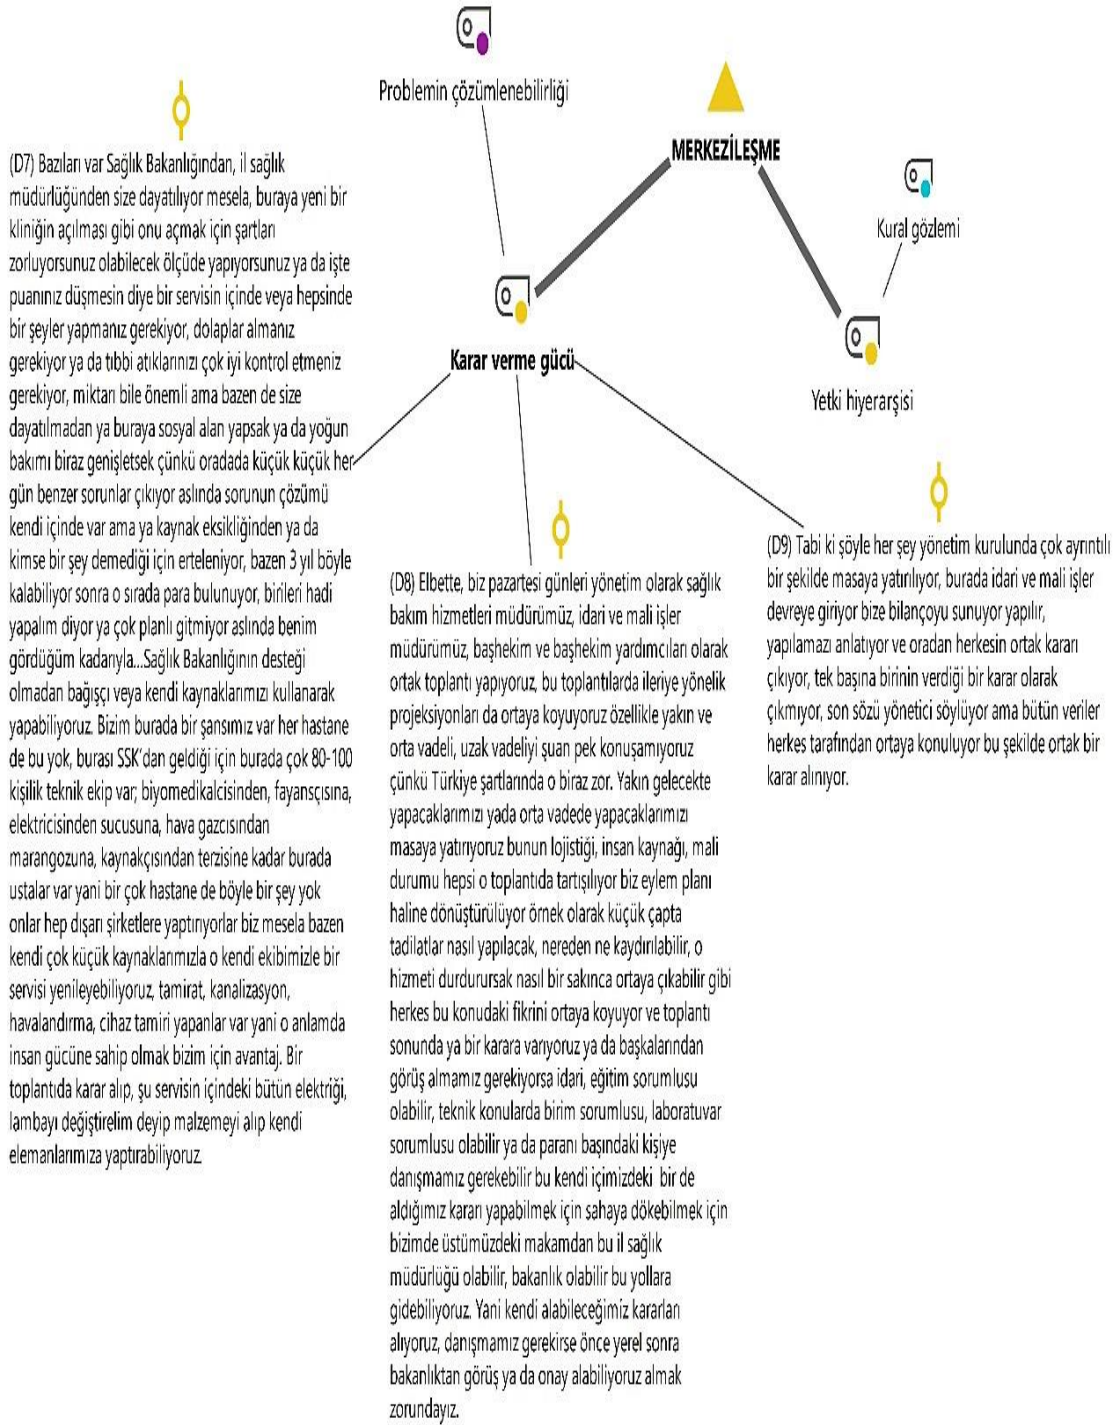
Problemin çözümlenebilirliği

MERKEZİLEŞME

Kural gözlemi

Karar verme gücü

Yetki hiyerarşisi

(D7) Bazıları var Sağlık Bakanlığından, il sağlık müdürlüğünden size dayatılıyor mesela, buraya yeni bir kliniğin açılması gibi onu açmak için şartları zorluyorsunuz olabilecek ölçüde yapıyorsunuz ya da işte puanınız düşmesin diye bir servisin içinde veya hepsinde bir şeyler yapmanız gerekiyor, dolaplar almanız gerekiyor ya da tıbbi atıklarınızı çok iyi kontrol etmeniz gerekiyor, miktarı bile önemli ama bazen de size dayatılmadan ya buraya sosyal alan yapsak ya da yoğun bakımı biraz genişletsek çünkü oradada küçük küçük her gün benzer sorunlar çıkıyor aslında sorunun çözümü kendi içinde var ama ya kaynak eksikliğinden ya da kimse bir şey demediği için erteleniyor, bazen 3 yıl böyle kalabiliyor sonra o sırada para bulunuyor, birileri hadi yapalım diyor ya çok planlı gitmiyor aslında benim gördüğüm kadarıyla...Sağlık Bakanlığının desteği olmadan bağışçı veya kendi kaynaklarımızı kullanarak yapabiliyoruz. Bizim burada bir şansımız var her hastane de bu yok, burası SSK'dan geldiği için burada çok 80-100 kişilik teknik ekip var; biyomedikalcisinden, fayansçısına, elektricisinden sucusuna, hava gazcısından marangozuna, kaynakçısından terzisine kadar burada ustalar var yani bir çok hastane de böyle bir şey yok onlar hep dışarı şirketlere yaptırıyorlar biz mesela bazen kendi çok küçük kaynaklarımızla o kendi ekibimizle bir servisi yenileyebiliyoruz, tamirat, kanalizasyon, havalandırma, cihaz tamiri yapanlar var yani o anlamda insan gücüne sahip olmak bizim için avantaj. Bir toplantıda karar alıp, şu servisin içindeki bütün elektriği, lambayı değiştirelim deyip malzemeyi alıp kendi elemanlarımıza yaptırabiliyoruz.

(D8) Elbette, biz pazartesi günleri yönetim olarak sağlık bakım hizmetleri müdürümüz, idari ve mali işler müdürümüz, başhekim ve başhekim yardımcıları olarak ortak toplantı yapıyoruz, bu toplantılarda ileriye yönelik projeksiyonları da ortaya koyuyoruz özellikle yakın ve orta vadeli, uzak vadeliyi şuan pek konuşamıyoruz çünkü Türkiye şartlarında o biraz zor. Yakın gelecekte yapacaklarımızı yada orta vadede yapacaklarımızı masaya yatırıyoruz bunun lojistiği, insan kaynağı, mali durumu hepsi o toplantıda tartışılıyor biz eylem planı haline dönüştürülüyor örnek olarak küçük çapta tadilatlar nasıl yapılacak, nereden ne kaydırılabilir, o hizmeti durdurursak nasıl bir sakınca ortaya çıkabilir gibi herkes bu konudaki fikrini ortaya koyuyor ve toplantı sonunda ya bir karara varıyoruz ya da başkalarından görüş almamız gerekiyorsa idari, eğitim sorumlusu olabilir, teknik konularda birim sorumlusu, laboratuvar sorumlusu olabilir ya da paranı başındaki kişiye danışmamız gerekebilir bu kendi içimizdeki bir de aldığımız kararı yapabilmek için sahaya dökebilmek için bizimde üstümüzdeki makamdan bu il sağlık müdürlüğü olabilir, bakanlık olabilir bu yollara gidebiliyoruz. Yani kendi alabileceğimiz kararları alıyoruz, danışmamız gerekirse önce yerel sonra bakanlıktan görüş ya da onay alabiliyoruz almak zorundayız.

(D9) Tabi ki şöyle her şey yönetim kurulunda çok ayrıntılı bir şekilde masaya yatırılıyor, burada idari ve mali işler devreye giriyor bize bilançoyu sunuyor yapılır, yapılamazı anlatıyor ve oradan herkesin ortak kararı çıkıyor, tek başına birinin verdiği bir karar olarak çıkmıyor, son sözü yönetici söylüyor ama bütün veriler herkes tarafından ortaya konuluyor bu şekilde ortak bir karar alınıyor.